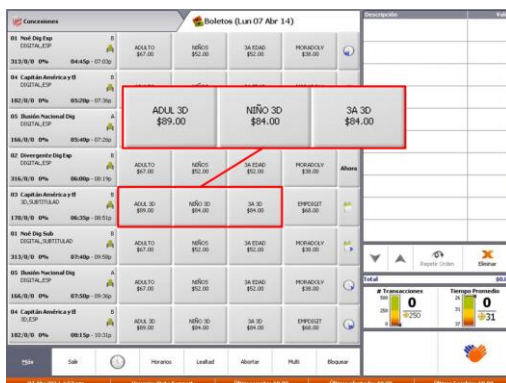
Concesiones

Boletos (Lun 07 Abr 14)

Descripción

Val

01 Noé Dig Esp
DIGITAL_ESP
B
313/0/0 0% 04:45p - 07:03p
ADULTO $67.00
NIÑOS $52.00
3A EDAD $52.00
MORADOLY $38.00

04 Capitán América y El
DIGITAL_ESP
B
182/0/0 0% 05:20p - 07:36p

ADUL 3D $89.00
NIÑO 3D $84.00
3A 3D $84.00

05 Ilusión Nacional Dig
DIGITAL_ESP
A
166/0/0 0% 05:40p - 07:26p

02 Divergente Dig Esp
DIGITAL_ESP
B
316/0/0 0% 06:00p - 08:19p
ADULTO $67.00
NIÑOS $52.00
3A EDAD $52.00
MORADOLY $38.00
Ahora

03 Capitán América y El
3D_SUBTITULAD
B
178/0/0 0% 06:35p - 08:51p
ADUL 3D $89.00
NIÑO 3D $84.00
3A 3D $84.00
EMPOSGZT $68.00

01 Noé Dig Sub
DIGITAL_SUBTITULAD
B
313/0/0 0% 07:40p - 09:58p
ADULTO $67.00
NIÑOS $52.00
3A EDAD $52.00
MORADOLY $38.00

05 Ilusión Nacional Dig
DIGITAL_ESP
A
166/0/0 0% 07:50p - 09:36p
ADULTO $67.00
NIÑOS $52.00
3A EDAD $52.00
MORADOLY $38.00

04 Capitán América y El
3D_ESP
B
182/0/0 0% 08:15p - 10:31p
ADUL 3D $89.00
NIÑO 3D $84.00
3A 3D $84.00
EMPOSGZT $68.00

Repetir Orden
Eliminar

Total

# Transacciones
0
250

Tiempo Promedio
0
31

Salir
Horarios
Lealtad
Abortar
Multi
Bloquear